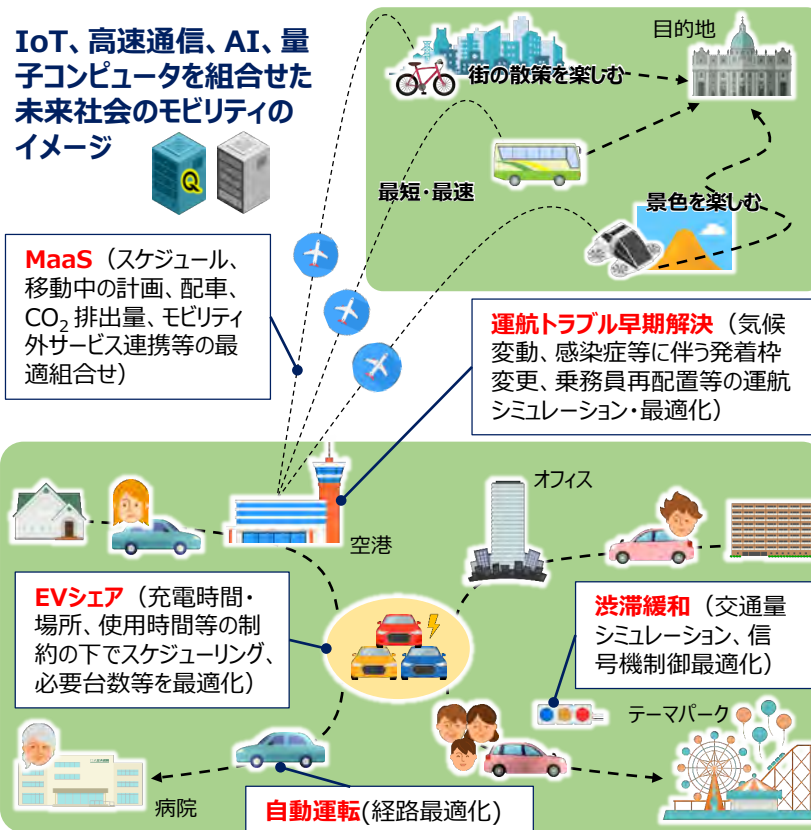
IoT、高速通信、AI、量子コンピュータを組合せた未来社会のモビリティのイメージ

目的地

街の散策を楽しむ

最短・最速

景色を楽しむ

MaaS（スケジュール、移動中の計画、配車、$CO_2$ 排出量、モビリティ外サービス連携等の最適組合せ）

運航トラブル早期解決（気候変動、感染症等に伴う発着枠変更、乗務員再配置等の運航シミュレーション・最適化）

オフィス

空港

EVシェア（充電時間・場所、使用時間等の制約の下でスケジューリング、必要台数等を最適化）

渋滞緩和（交通量シミュレーション、信号機制御最適化）

テーマパーク

病院

自動運転(経路最適化)